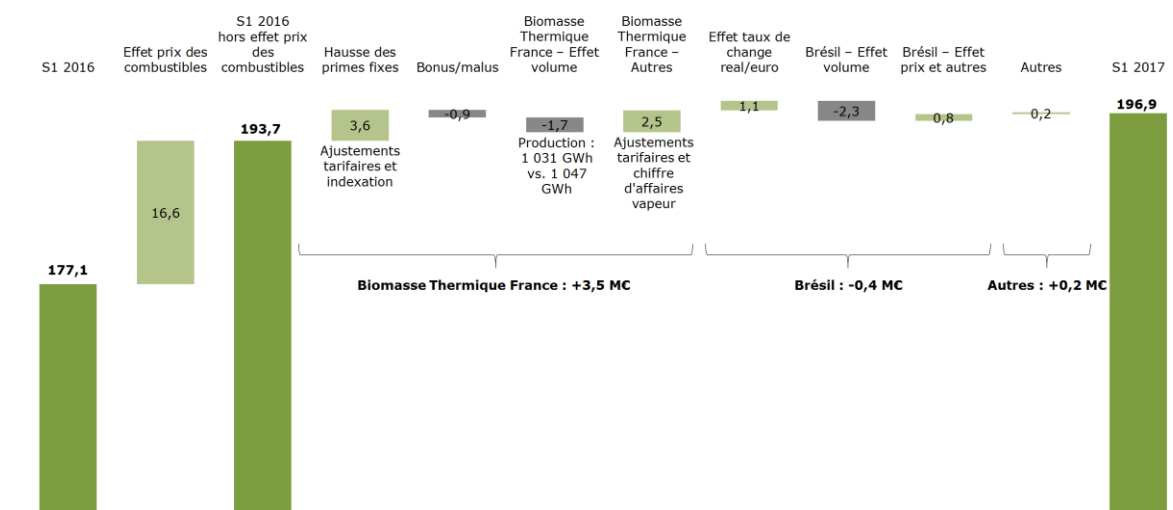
S1 2016

Effet prix des combustibles

S1 2016 hors effet prix des combustibles

Hausse des primes fixes

Bonus/malus

Biomasse Thermique France – Effet volume

Biomasse Thermique France – Autres

Effet taux de change real/euro

Brésil – Effet volume

Brésil – Effet prix et autres

Autres

S1 2017

177,1

16,6

193,7

3,6

Ajustements tarifaires et indexation

-0,9

-1,7

Production : 1 031 GWh vs. 1 047 GWh

2,5

Ajustements tarifaires et chiffre d'affaires vapeur

1,1

-2,3

0,8

0,2

196,9

Biomasse Thermique France : +3,5 M€

Brésil : -0,4 M€

Autres : +0,2 M€